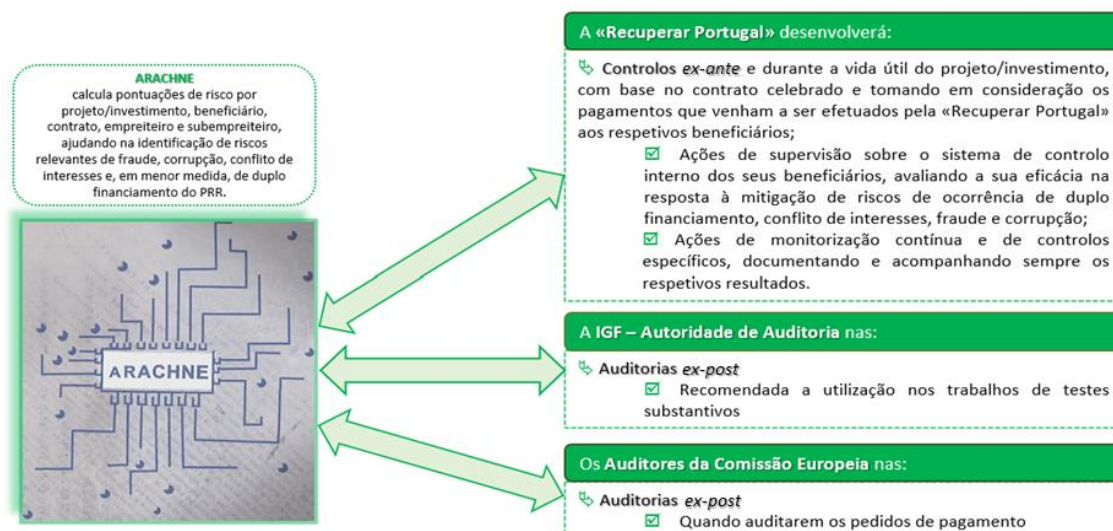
ARACHNE
calcula pontuações de risco por projeto/investimento, beneficiário, contrato, empreiteiro e subempreiteiro, ajudando na identificação de riscos relevantes de fraude, corrupção, conflito de interesses e, em menor medida, de duplo financiamento do PRR.

ARACHNE

A «Recuperar Portugal» desenvolverá:

Controlos ex-ante e durante a vida útil do projeto/investimento, com base no contrato celebrado e tomando em consideração os pagamentos que venham a ser efetuados pela «Recuperar Portugal» aos respetivos beneficiários;

☑ Ações de supervisão sobre o sistema de controlo interno dos seus beneficiários, avaliando a sua eficácia na resposta à mitigação de riscos de ocorrência de duplo financiamento, conflito de interesses, fraude e corrupção;

☑ Ações de monitorização contínua e de controlos específicos, documentando e acompanhando sempre os respetivos resultados.

A IGF – Autoridade de Auditoria nas:

Auditorias ex-post

☑ Recomendada a utilização nos trabalhos de testes substantivos

Os Auditores da Comissão Europeia nas:

Auditorias ex-post

☑ Quando auditarem os pedidos de pagamento